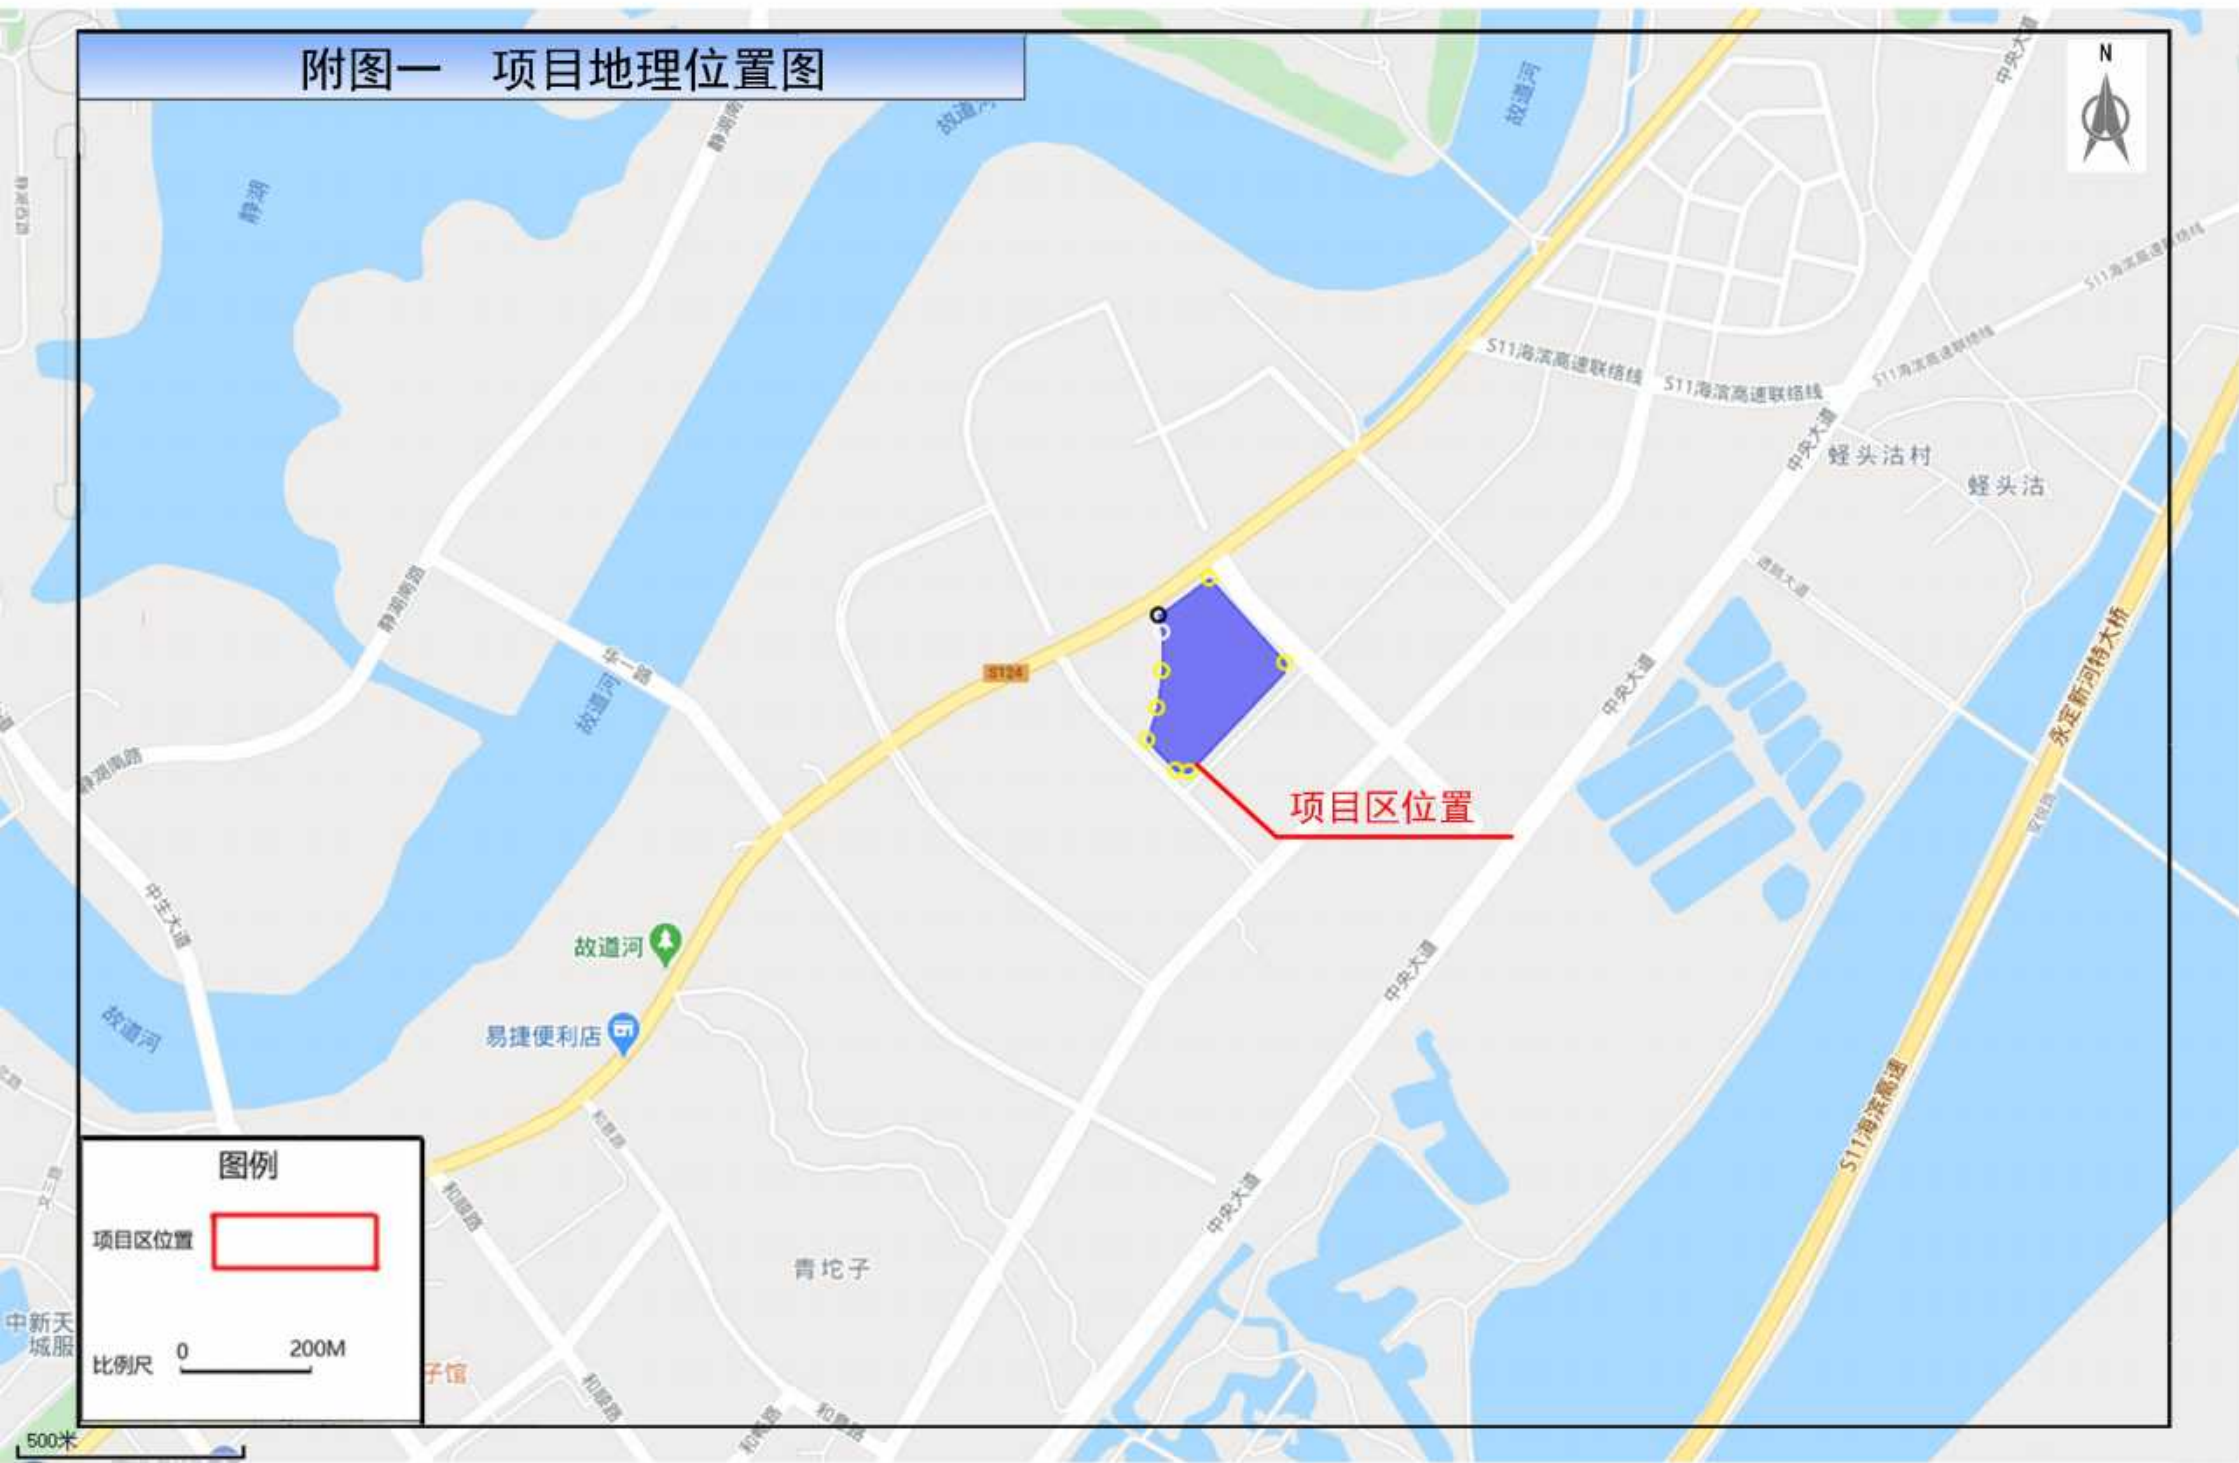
附图一　项目地理位置图

N

故道河
静湖
静湖南
故道河
S11海滨高速联络线
S11海滨高速联络线
S11海滨高速联络线
S11海滨高速联络线
中央大道
中央大道
蛏头沽村
蛏头沽
静湖南路
华一路
故道河
S104
静湖南路
项目区位置
中央大道
永定新河特大桥
中生大道
故道河
故道河
易捷便利店
中央大道
故道河
S11海滨高速
和顺路
和顺路
青坨子
中央大道
和顺路
和顺路
和顺路
子馆
中新天城服

图例
项目区位置
比例尺　0　200M

500米